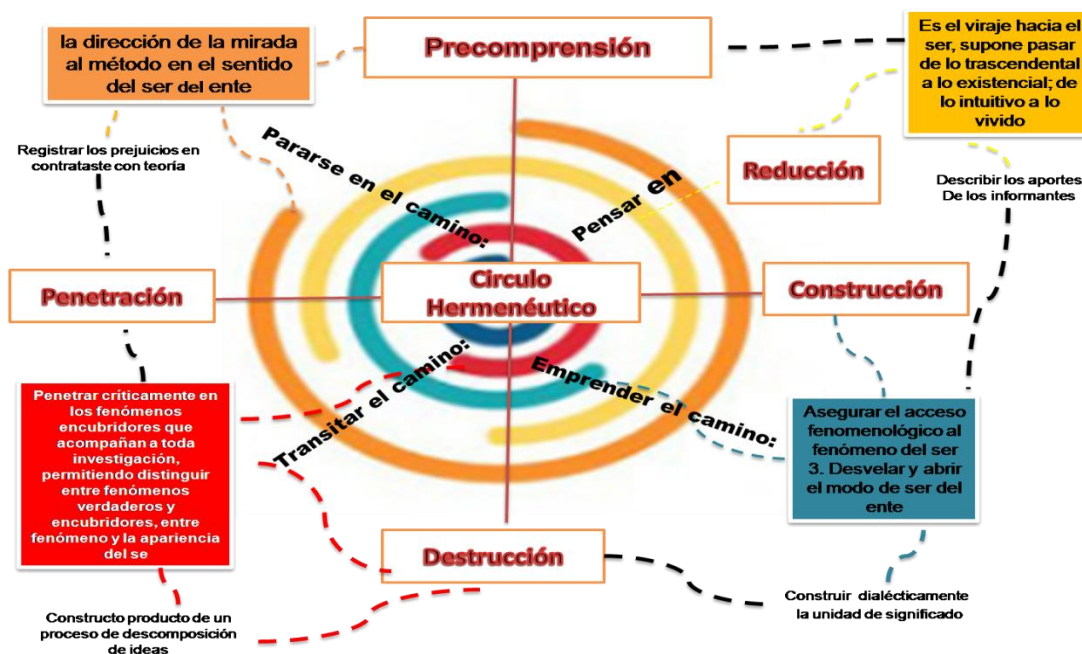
la dirección de la mirada al método en el sentido del ser del ente

Precomprensión

Es el viraje hacia el ser, supone pasar de lo trascendental a lo existencial; de lo intuitivo a lo vivido

Registrar los prejuicios en contrataste con teoría

Pararse en el camino:

Pensar en

Reducción

Describir los aportes De los informantes

Penetración

Circulo Hermenéutico

Construcción

Transitar el camino:

Emprender el camino:

Penetrar críticamente en los fenómenos encubridores que acompañan a toda investigación, permitiendo distinguir entre fenómenos verdaderos y encubridores, entre fenómeno y la apariencia del se

Asegurar el acceso fenomenológico al fenómeno del ser 3. Desvelar y abrir el modo de ser del ente

Destrucción

Constructo producto de un proceso de descomposición de ideas

Construir dialécticamente la unidad de significado